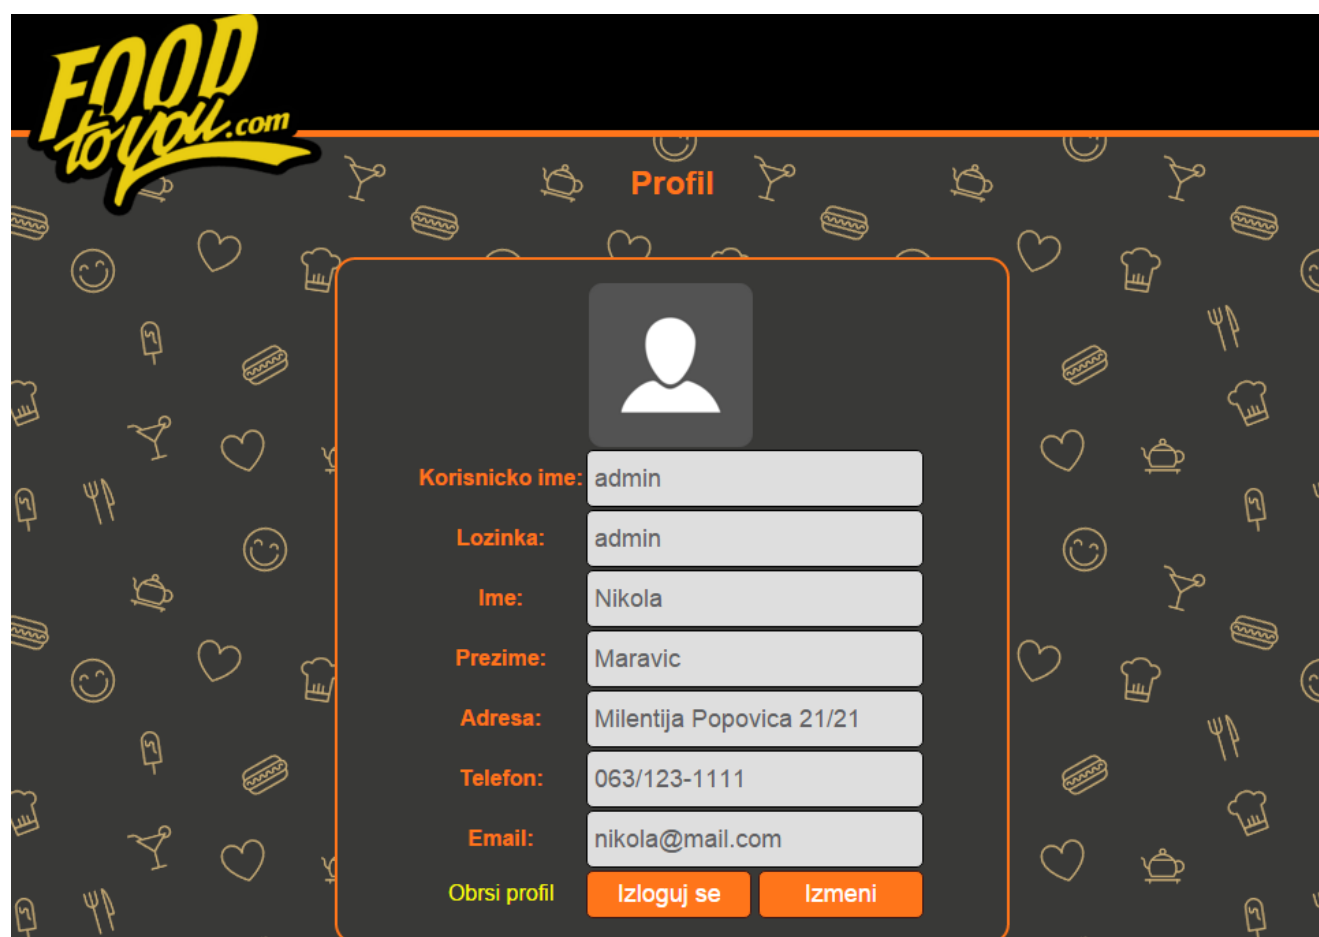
FOOD to you.com

Profil

Korisnicko ime: admin

Lozinka: admin

Ime: Nikola

Prezime: Maravic

Adresa: Milentija Popovica 21/21

Telefon: 063/123-1111

Email: nikola@mail.com

Obrsi profil

Izloguj se

Izmeni